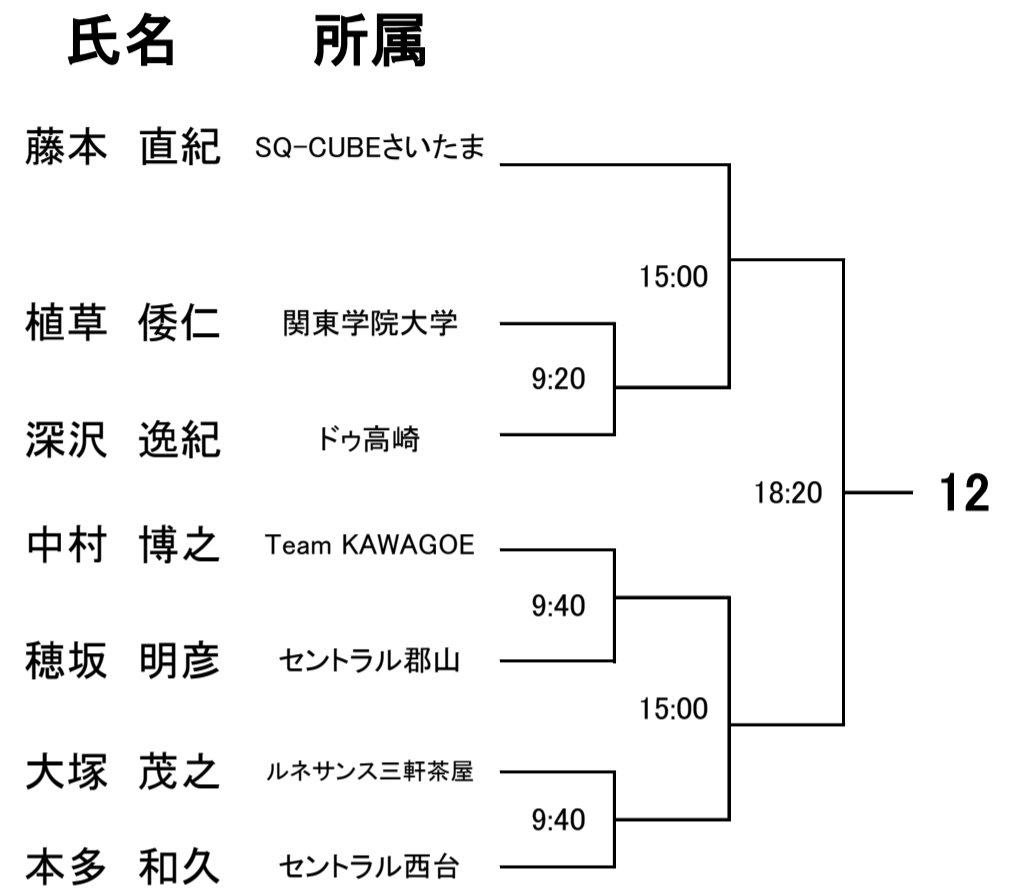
氏名　所属

藤本　直紀　SQ-CUBEさいたま

植草　倭仁　関東学院大学

深沢　逸紀　ドゥ高崎

中村　博之　Team KAWAGOE

穂坂　明彦　セントラル郡山

大塚　茂之　ルネサンス三軒茶屋

本多　和久　セントラル西台

15:00

9:20

18:20

12

9:40

15:00

9:40